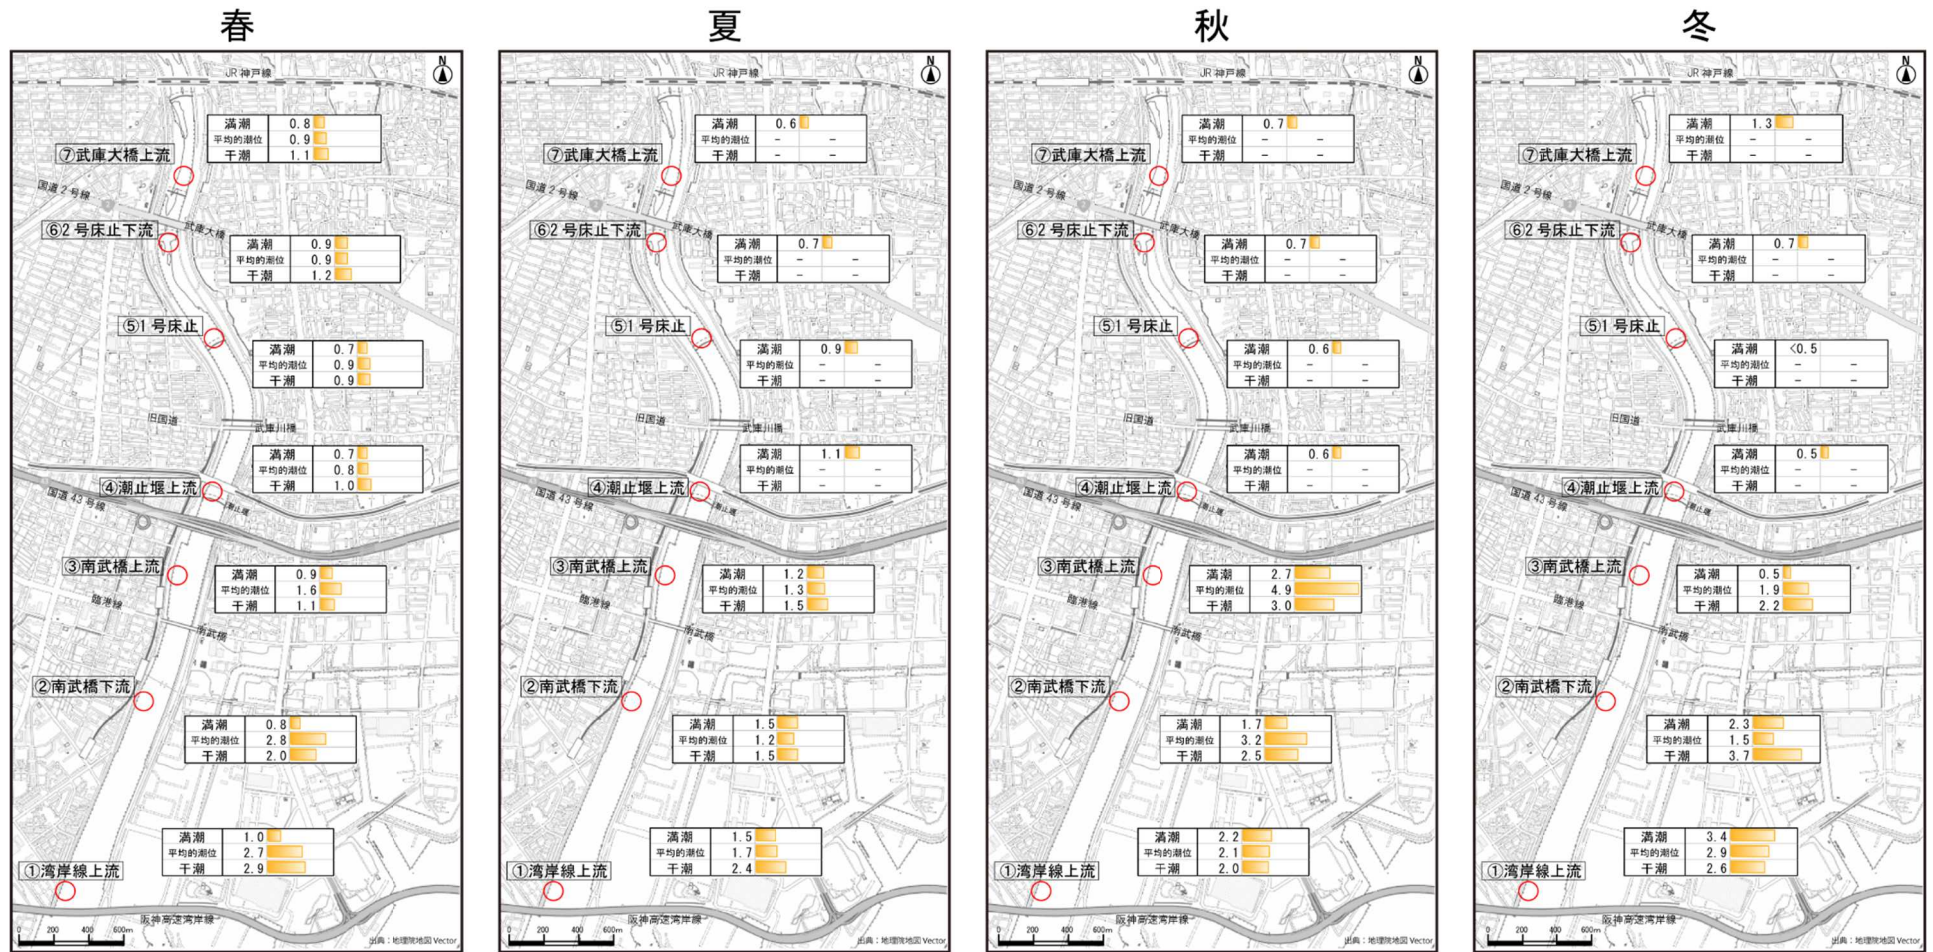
春

JR 神戸線

N

| 満潮 | 0.8 |
|---|---|
| 平均的潮位 | 0.9 |
| 干潮 | 1.1 |

⑦武庫大橋上流

国道2号線

⑥2号床止下流

武庫大橋

| 満潮 | 0.9 |
|---|---|
| 平均的潮位 | 0.9 |
| 干潮 | 1.2 |

⑤1号床止

| 満潮 | 0.7 |
|---|---|
| 平均的潮位 | 0.9 |
| 干潮 | 0.9 |

旧国道

武庫川橋

| 満潮 | 0.7 |
|---|---|
| 平均的潮位 | 0.8 |
| 干潮 | 1.0 |

④潮止堰上流

国道43号線

潮止堰

③南武橋上流

| 満潮 | 0.9 |
|---|---|
| 平均的潮位 | 1.6 |
| 干潮 | 1.1 |

臨港線

南武橋

②南武橋下流

| 満潮 | 0.8 |
|---|---|
| 平均的潮位 | 2.8 |
| 干潮 | 2.0 |

| 満潮 | 1.0 |
|---|---|
| 平均的潮位 | 2.7 |
| 干潮 | 2.9 |

①湾岸線上流

阪神高速湾岸線

0 200 400 600m

出典：地理院地図 Vector

夏

JR 神戸線

N

| 満潮 | 0.6 |
|---|---|
| 平均的潮位 | – |
| 干潮 | – |

⑦武庫大橋上流

国道2号線

⑥2号床止下流

武庫大橋

| 満潮 | 0.7 |
|---|---|
| 平均的潮位 | – |
| 干潮 | – |

⑤1号床止

| 満潮 | 0.9 |
|---|---|
| 平均的潮位 | – |
| 干潮 | – |

旧国道

武庫川橋

| 満潮 | 1.1 |
|---|---|
| 平均的潮位 | – |
| 干潮 | – |

④潮止堰上流

国道43号線

潮止堰

③南武橋上流

| 満潮 | 1.2 |
|---|---|
| 平均的潮位 | 1.3 |
| 干潮 | 1.5 |

臨港線

南武橋

②南武橋下流

| 満潮 | 1.5 |
|---|---|
| 平均的潮位 | 1.2 |
| 干潮 | 1.5 |

| 満潮 | 1.5 |
|---|---|
| 平均的潮位 | 1.7 |
| 干潮 | 2.4 |

①湾岸線上流

阪神高速湾岸線

0 200 400 600m

出典：地理院地図 Vector

秋

JR 神戸線

N

| 満潮 | 0.7 |
|---|---|
| 平均的潮位 | – |
| 干潮 | – |

⑦武庫大橋上流

国道2号線

⑥2号床止下流

武庫大橋

| 満潮 | 0.7 |
|---|---|
| 平均的潮位 | – |
| 干潮 | – |

⑤1号床止

| 満潮 | 0.6 |
|---|---|
| 平均的潮位 | – |
| 干潮 | – |

旧国道

武庫川橋

| 満潮 | 0.6 |
|---|---|
| 平均的潮位 | – |
| 干潮 | – |

④潮止堰上流

国道43号線

潮止堰

③南武橋上流

| 満潮 | 2.7 |
|---|---|
| 平均的潮位 | 4.9 |
| 干潮 | 3.0 |

臨港線

南武橋

②南武橋下流

| 満潮 | 1.7 |
|---|---|
| 平均的潮位 | 3.2 |
| 干潮 | 2.5 |

| 満潮 | 2.2 |
|---|---|
| 平均的潮位 | 2.1 |
| 干潮 | 2.0 |

①湾岸線上流

阪神高速湾岸線

0 200 400 600m

出典：地理院地図 Vector

冬

JR 神戸線

N

| 満潮 | 1.3 |
|---|---|
| 平均的潮位 | – |
| 干潮 | – |

⑦武庫大橋上流

国道2号線

⑥2号床止下流

武庫大橋

| 満潮 | 0.7 |
|---|---|
| 平均的潮位 | – |
| 干潮 | – |

⑤1号床止

| 満潮 | <0.5 |
|---|---|
| 平均的潮位 | – |
| 干潮 | – |

旧国道

武庫川橋

| 満潮 | 0.5 |
|---|---|
| 平均的潮位 | – |
| 干潮 | – |

④潮止堰上流

国道43号線

潮止堰

③南武橋上流

| 満潮 | 0.5 |
|---|---|
| 平均的潮位 | 1.9 |
| 干潮 | 2.2 |

臨港線

南武橋

②南武橋下流

| 満潮 | 2.3 |
|---|---|
| 平均的潮位 | 1.5 |
| 干潮 | 3.7 |

| 満潮 | 3.4 |
|---|---|
| 平均的潮位 | 2.9 |
| 干潮 | 2.6 |

①湾岸線上流

阪神高速湾岸線

0 200 400 600m

出典：地理院地図 Vector